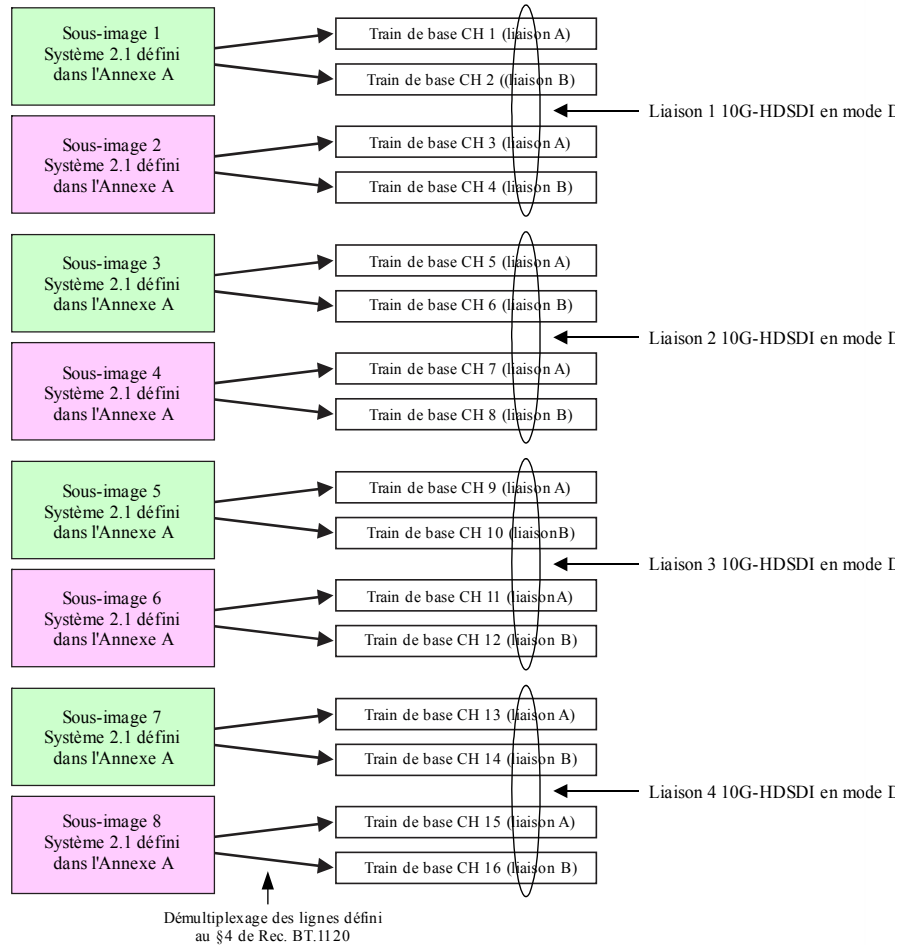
Sous-image 1
Système 2.1 défini
dans l'Annexe A

Train de base CH 1 (liaison A)

Train de base CH 2 ((liaison B)

Liaison 1 10G-HDSDI en mode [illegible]

Sous-image 2
Système 2.1 défini
dans l'Annexe A

Train de base CH 3 (liaison A)

Train de base CH 4 (liaison B)

Sous-image 3
Système 2.1 défini
dans l'Annexe A

Train de base CH 5 (liaison A)

Train de base CH 6 (liaison B)

Liaison 2 10G-HDSDI en mode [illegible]

Sous-image 4
Système 2.1 défini
dans l'Annexe A

Train de base CH 7 (liaison A)

Train de base CH 8 (liaison B)

Sous-image 5
Système 2.1 défini
dans l'Annexe A

Train de base CH 9 (liaison A)

Train de base CH 10 (liaisonB)

Liaison 3 10G-HDSDI en mode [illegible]

Sous-image 6
Système 2.1 défini
dans l'Annexe A

Train de base CH 11 (liaisonA)

Train de base CH 12 (liaison B)

Sous-image 7
Système 2.1 défini
dans l'Annexe A

Train de base CH 13 (liaison A)

Train de base CH 14 (liaison B)

Liaison 4 10G-HDSDI en mode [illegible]

Sous-image 8
Système 2.1 défini
dans l'Annexe A

Train de base CH 15 (liaison A)

Train de base CH 16 (liaison B)

Démultiplexage des lignes défini
au §4 de Rec. BT.1120